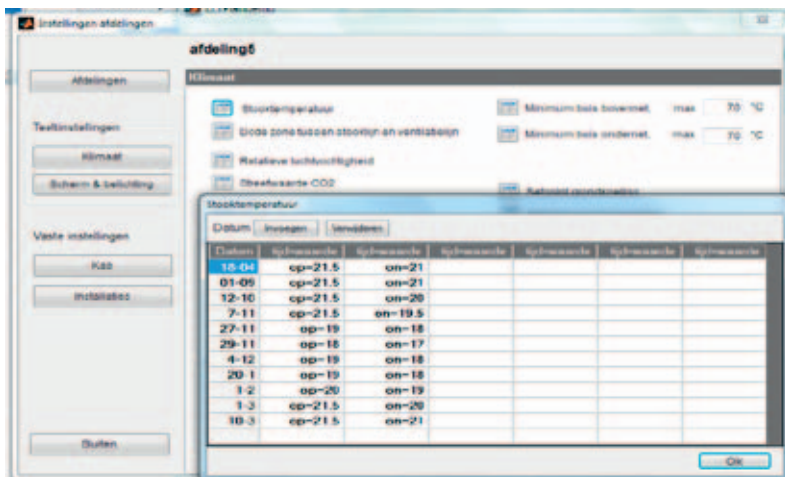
Instellingen afdelingen

afdeling6

Afdelingen

Klimaat

Teeltinstellingen

Klimaat

Scherm & belichting

Vaste instellingen

Kas

Installaties

Sluiten

Stooktemperatuur

Dode zone tussen stooklijn en ventilatielijn

Relatieve luchtvochtigheid

Streefwaarde CO2

Minimum buis bovennet. max 70 °C

Minimum buis ondernet. max 70 °C

Setpoint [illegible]

Stooktemperatuur

Datum Invoegen Verwijderen

| Datum | tijdwaarde | tijdwaarde | tijdwaarde | tijdwaarde | tijdwaarde | tijdwaarde |
|---|---|---|---|---|---|---|
| 18-04 | op=21.5 | on=21 | | | | |
| 01-09 | op=21.5 | on=21 | | | | |
| 12-10 | op=21.5 | on=20 | | | | |
| 7-11 | op=21.5 | on=19.5 | | | | |
| 27-11 | op=19 | on=18 | | | | |
| 29-11 | op=18 | on=17 | | | | |
| 4-12 | op=19 | on=18 | | | | |
| 20-1 | op=19 | on=18 | | | | |
| 1-2 | op=20 | on=19 | | | | |
| 1-3 | op=21.5 | on=20 | | | | |
| 10-3 | op=21.5 | on=21 | | | | |

Ok